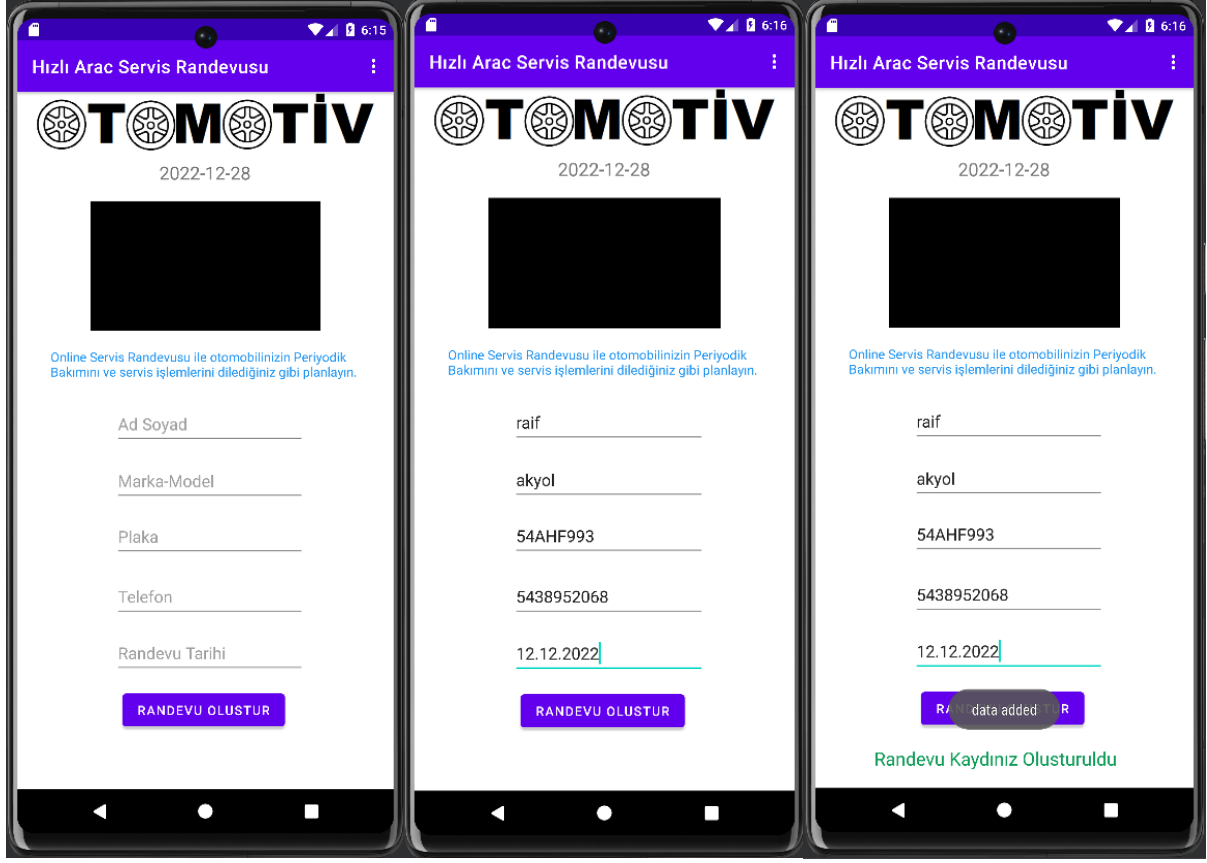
6:15

Hızlı Arac Servis Randevusu

OTOMOTİV

2022-12-28

Online Servis Randevusu ile otomobilinizin Periyodik Bakımını ve servis işlemlerini dilediğiniz gibi planlayın.

Ad Soyad

Marka-Model

Plaka

Telefon

Randevu Tarihi

RANDEVU OLUSTUR

6:16

Hızlı Arac Servis Randevusu

OTOMOTİV

2022-12-28

Online Servis Randevusu ile otomobilinizin Periyodik Bakımını ve servis işlemlerini dilediğiniz gibi planlayın.

raif

akyol

54AHF993

5438952068

12.12.2022

RANDEVU OLUSTUR

6:16

Hızlı Arac Servis Randevusu

OTOMOTİV

2022-12-28

Online Servis Randevusu ile otomobilinizin Periyodik Bakımını ve servis işlemlerini dilediğiniz gibi planlayın.

raif

akyol

54AHF993

5438952068

12.12.2022

RA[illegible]TUR

data added

Randevu Kaydınız Olusturuldu